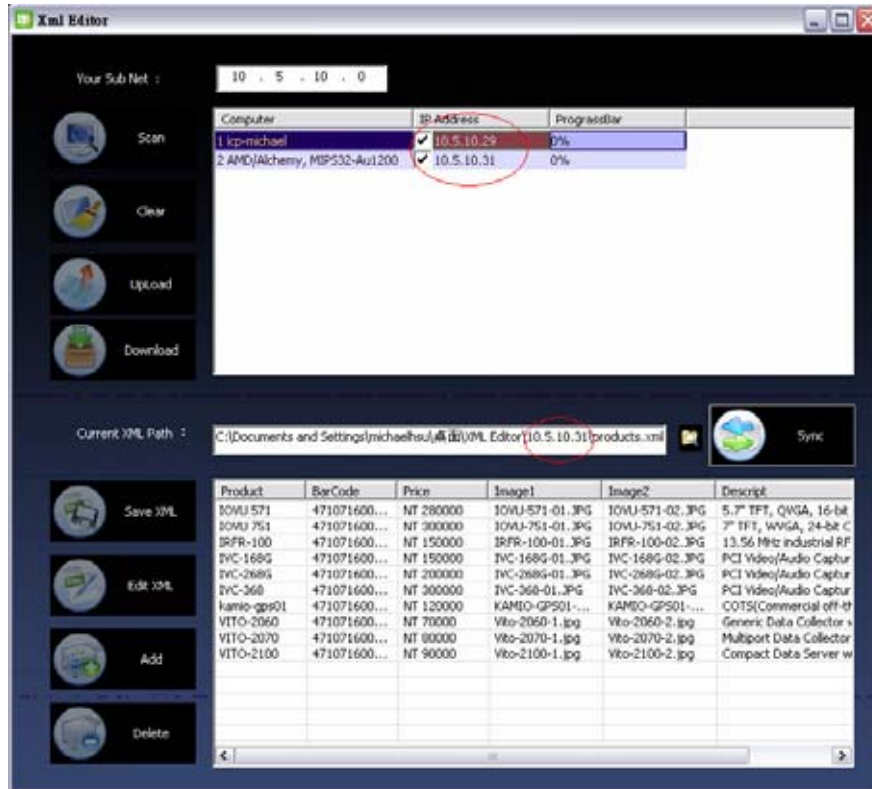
Xml Editor

Your Sub Net : 10 . 5 . 10 . 0

| Computer | IP Address | ProgressBar |
|---|---|---|
| 1 icp-michael | 10.5.10.29 | 0% |
| 2 AMD/Alchemy, MIPS32-Au1200 | 10.5.10.31 | 0% |

Scan

Clear

UpLoad

Download

Current XML Path : C:\Documents and Settings\michaelhsu\桌面\XML Editor\10.5.10.31\products.xml

Sync

| Product | BarCode | Price | Image1 | Image2 | Descript |
|---|---|---|---|---|---|
| IOVU 571 | 471071600... | NT 280000 | IOVU-571-01.JPG | IOVU-571-02.JPG | 5.7" TFT, QVGA, 16-bit |
| IOVU 751 | 471071600... | NT 300000 | IOVU-751-01.JPG | IOVU-751-02.JPG | 7" TFT, WVGA, 24-bit C |
| IRFR-100 | 471071600... | NT 150000 | IRFR-100-01.JPG | IRFR-100-02.JPG | 13.56 MHz industrial RF |
| IVC-168G | 471071600... | NT 150000 | IVC-168G-01.JPG | IVC-168G-02.JPG | PCI Video/Audio Captur |
| IVC-268G | 471071600... | NT 200000 | IVC-268G-01.JPG | IVC-268G-02.JPG | PCI Video/Audio Captur |
| IVC-368 | 471071600... | NT 300000 | IVC-368-01.JPG | IVC-368-02.JPG | PCI Video/Audio Captur |
| kamio-gps01 | 471071600... | NT 120000 | KAMIO-GPS01-... | KAMIO-GPS01-... | COTS(Commercial off-th |
| VITO-2060 | 471071600... | NT 70000 | Vito-2060-1.jpg | Vito-2060-2.jpg | Generic Data Collector v |
| VITO-2070 | 471071600... | NT 80000 | Vito-2070-1.jpg | Vito-2070-2.jpg | Multiport Data Collector |
| VITO-2100 | 471071600... | NT 90000 | Vito-2100-1.jpg | Vito-2100-2.jpg | Compact Data Server w |

Save XML

Edit XML

Add

Delete